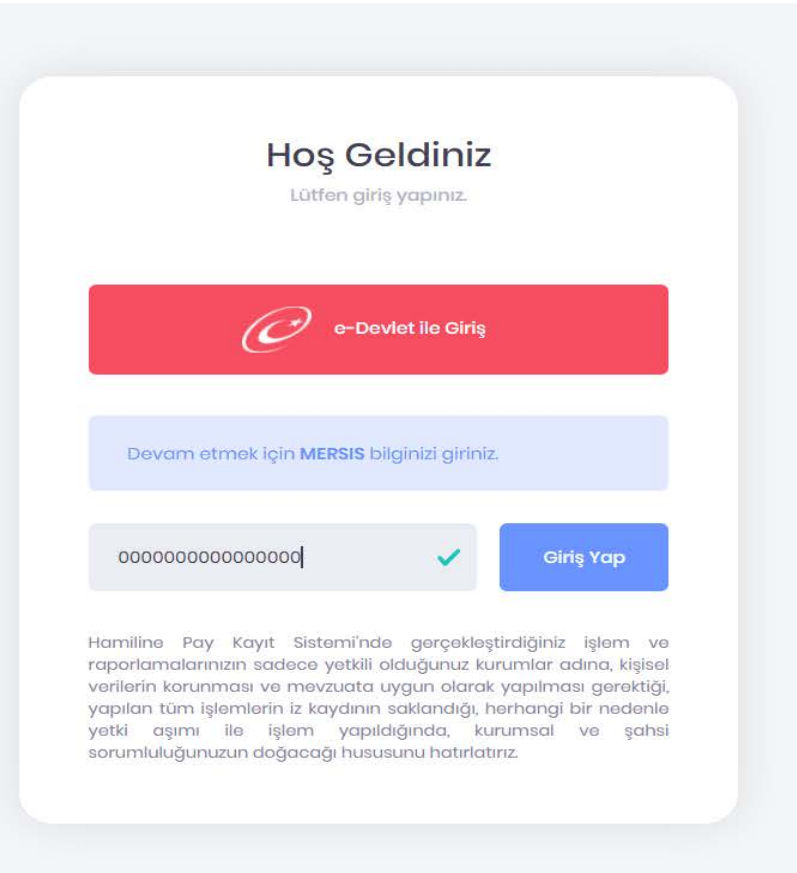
Hoş Geldiniz

Lütfen giriş yapınız.

e-Devlet ile Giriş

Devam etmek için **MERSIS** bilginizi giriniz.

0000000000000000

Giriş Yap

Hamiline Pay Kayıt Sistemi'nde gerçekleştirdiğiniz işlem ve raporlamalarınızın sadece yetkili olduğunuz kurumlar adına, kişisel verilerin korunması ve mevzuata uygun olarak yapılması gerektiği, yapılan tüm işlemlerin iz kaydının saklandığı, herhangi bir nedenle yetki aşımı ile işlem yapıldığında, kurumsal ve şahsi sorumluluğunuzun doğacağı hususunu hatırlatırız.